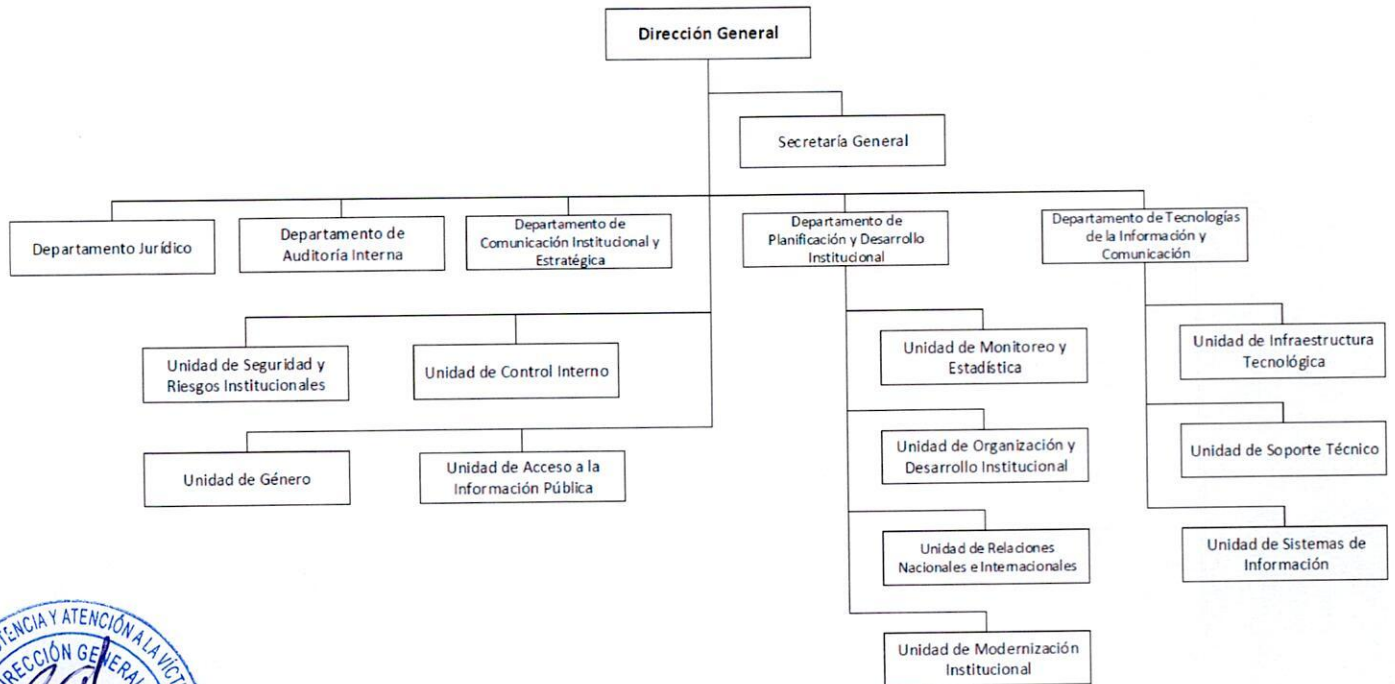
Dirección General

Secretaría General

Departamento Jurídico

Departamento de Auditoría Interna

Departamento de Comunicación Institucional y Estratégica

Departamento de Planificación y Desarrollo Institucional

Departamento de Tecnologías de la Información y Comunicación

Unidad de Seguridad y Riesgos Institucionales

Unidad de Control Interno

Unidad de Género

Unidad de Acceso a la Información Pública

Unidad de Monitoreo y Estadística

Unidad de Organización y Desarrollo Institucional

Unidad de Relaciones Nacionales e Internacionales

Unidad de Modernización Institucional

Unidad de Infraestructura Tecnológica

Unidad de Soporte Técnico

Unidad de Sistemas de Información

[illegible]ENCIA Y ATENCIÓN A LA VÍC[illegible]
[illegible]RECCIÓN GENERAL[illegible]